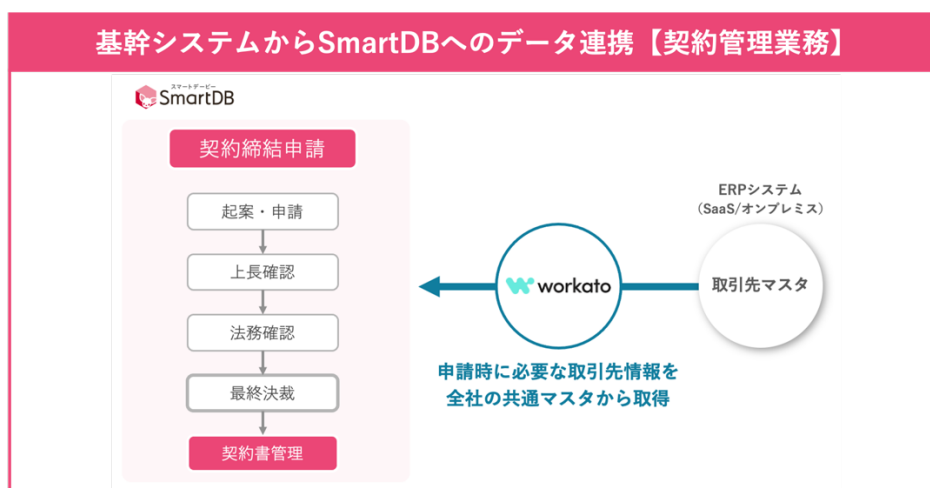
基幹システムからSmartDBへのデータ連携【契約管理業務】

スマートデービー
SmartDB

契約締結申請

起案・申請

上長確認

法務確認

最終決裁

契約書管理

ERPシステム
（SaaS/オンプレミス）

workato

取引先マスタ

申請時に必要な取引先情報を
全社の共通マスタから取得